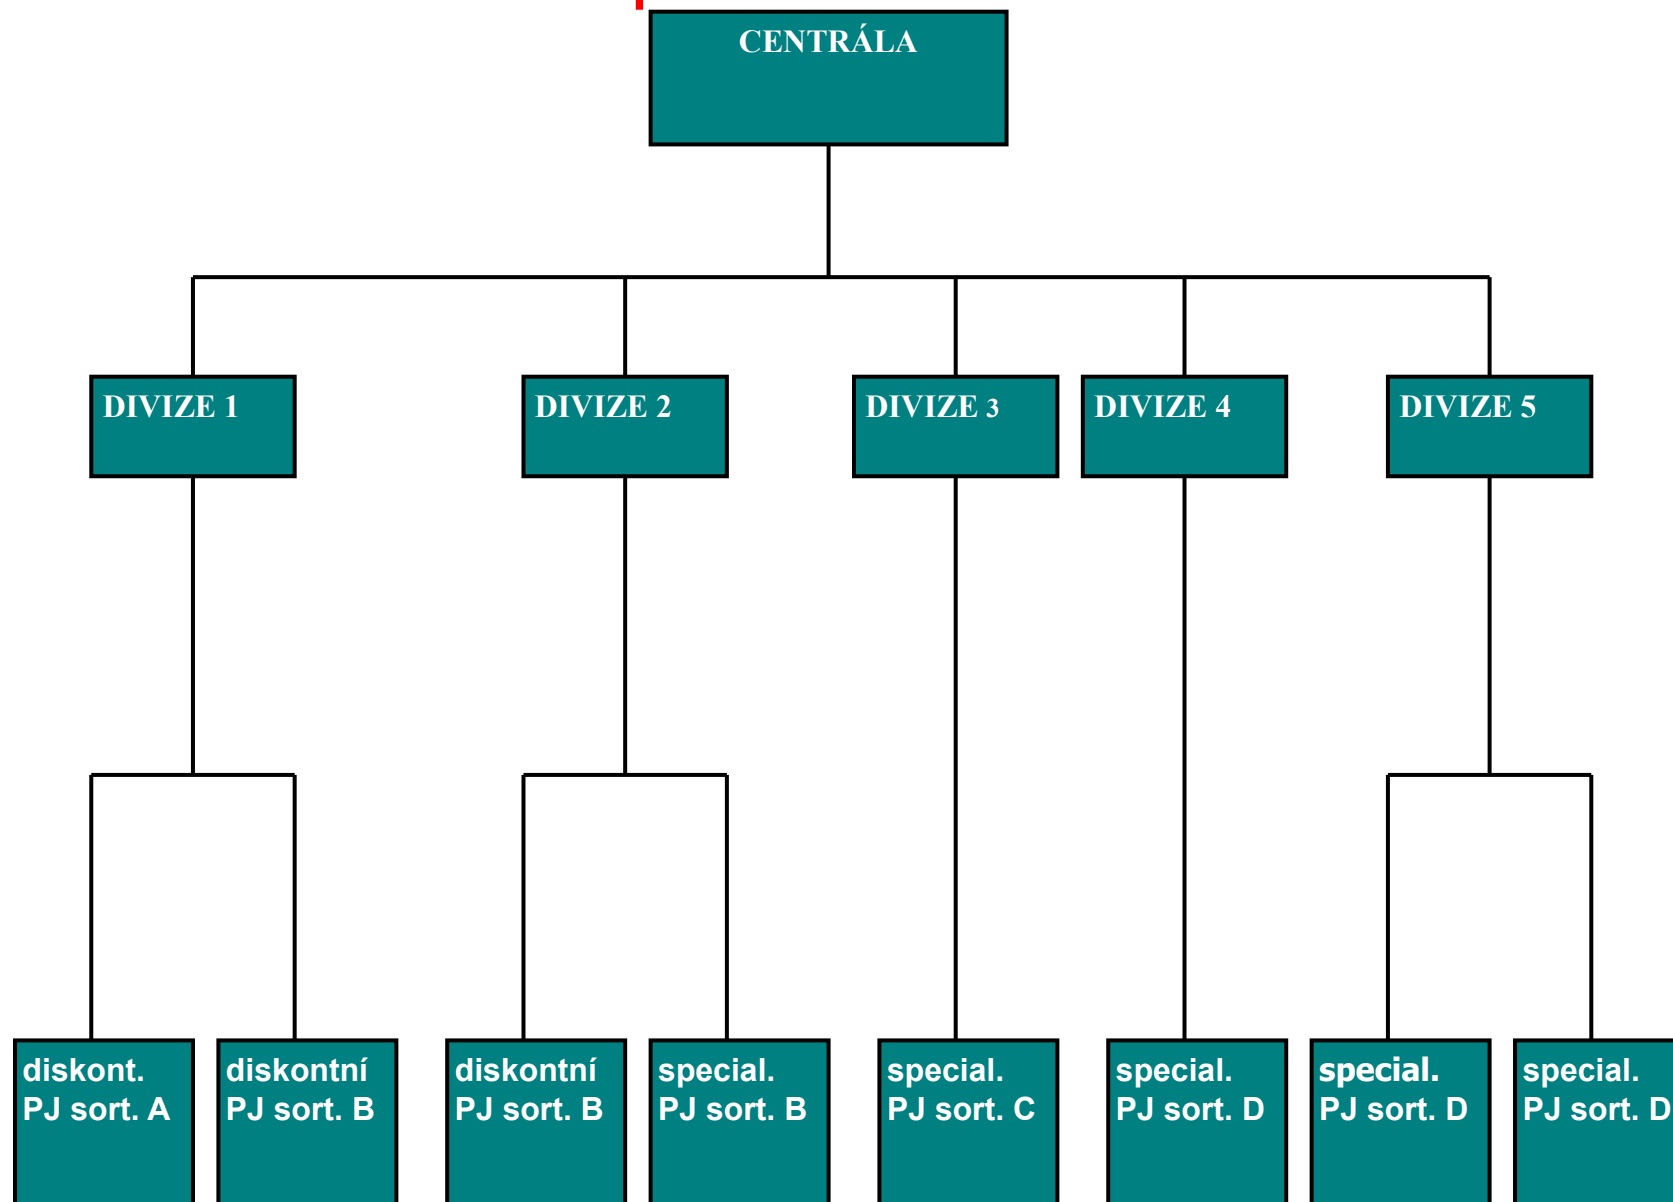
CENTRÁLA

DIVIZE 1

DIVIZE 2

DIVIZE 3

DIVIZE 4

DIVIZE 5

diskont. PJ sort. A

diskontní PJ sort. B

diskontní PJ sort. B

special. PJ sort. B

special. PJ sort. C

special. PJ sort. D

special. PJ sort. D

special. PJ sort. D